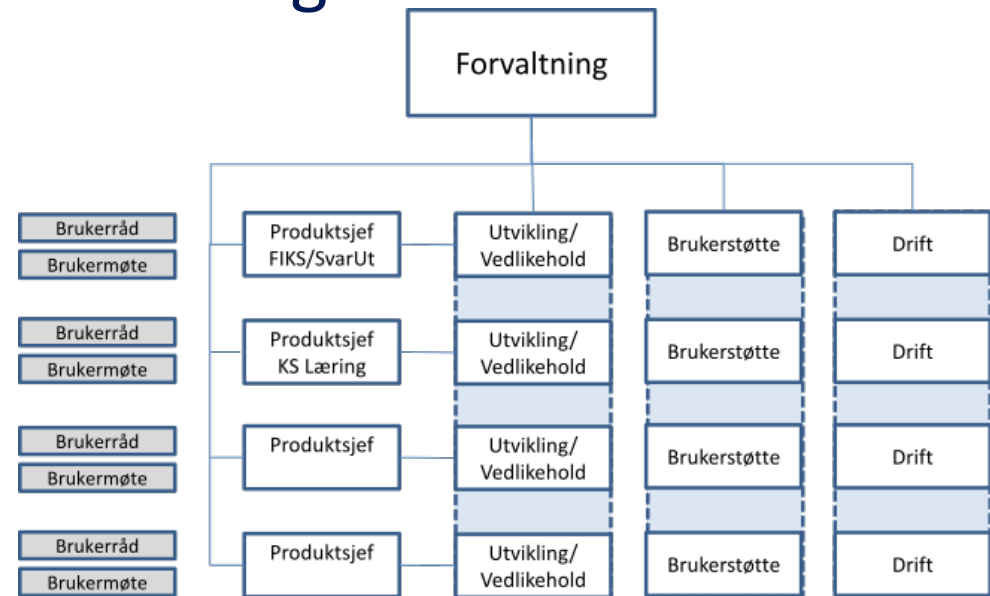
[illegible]g

Forvaltning

Brukerråd
Brukermøte

Produktsjef FIKS/SvarUt

Utvikling/ Vedlikehold

Brukerstøtte

Drift

Brukerråd
Brukermøte

Produktsjef KS Læring

Utvikling/ Vedlikehold

Brukerstøtte

Drift

Brukerråd
Brukermøte

Produktsjef

Utvikling/ Vedlikehold

Brukerstøtte

Drift

Brukerråd
Brukermøte

Produktsjef

Utvikling/ Vedlikehold

Brukerstøtte

Drift